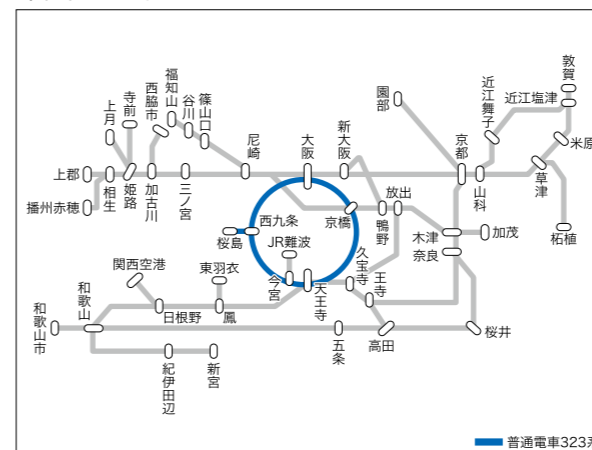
敦賀
近江舞子
近江塩津
園部
福知山
篠山口
西脇市
谷川
寺前
上月
新大阪
米原
大阪
京都
尼崎
上郡
相生
姫路
加古川
三ノ宮
山科
草津
播州赤穂
西九条
放出
京橋
鴨野
木津
加茂
桜島
JR難波
奈良
柘植
関西空港
東羽衣
今宮
久宝寺
天王寺
王寺
和歌山
日根野
鳳
和歌山市
五条
高田
桜井
紀伊田辺
新宮
普通電車323